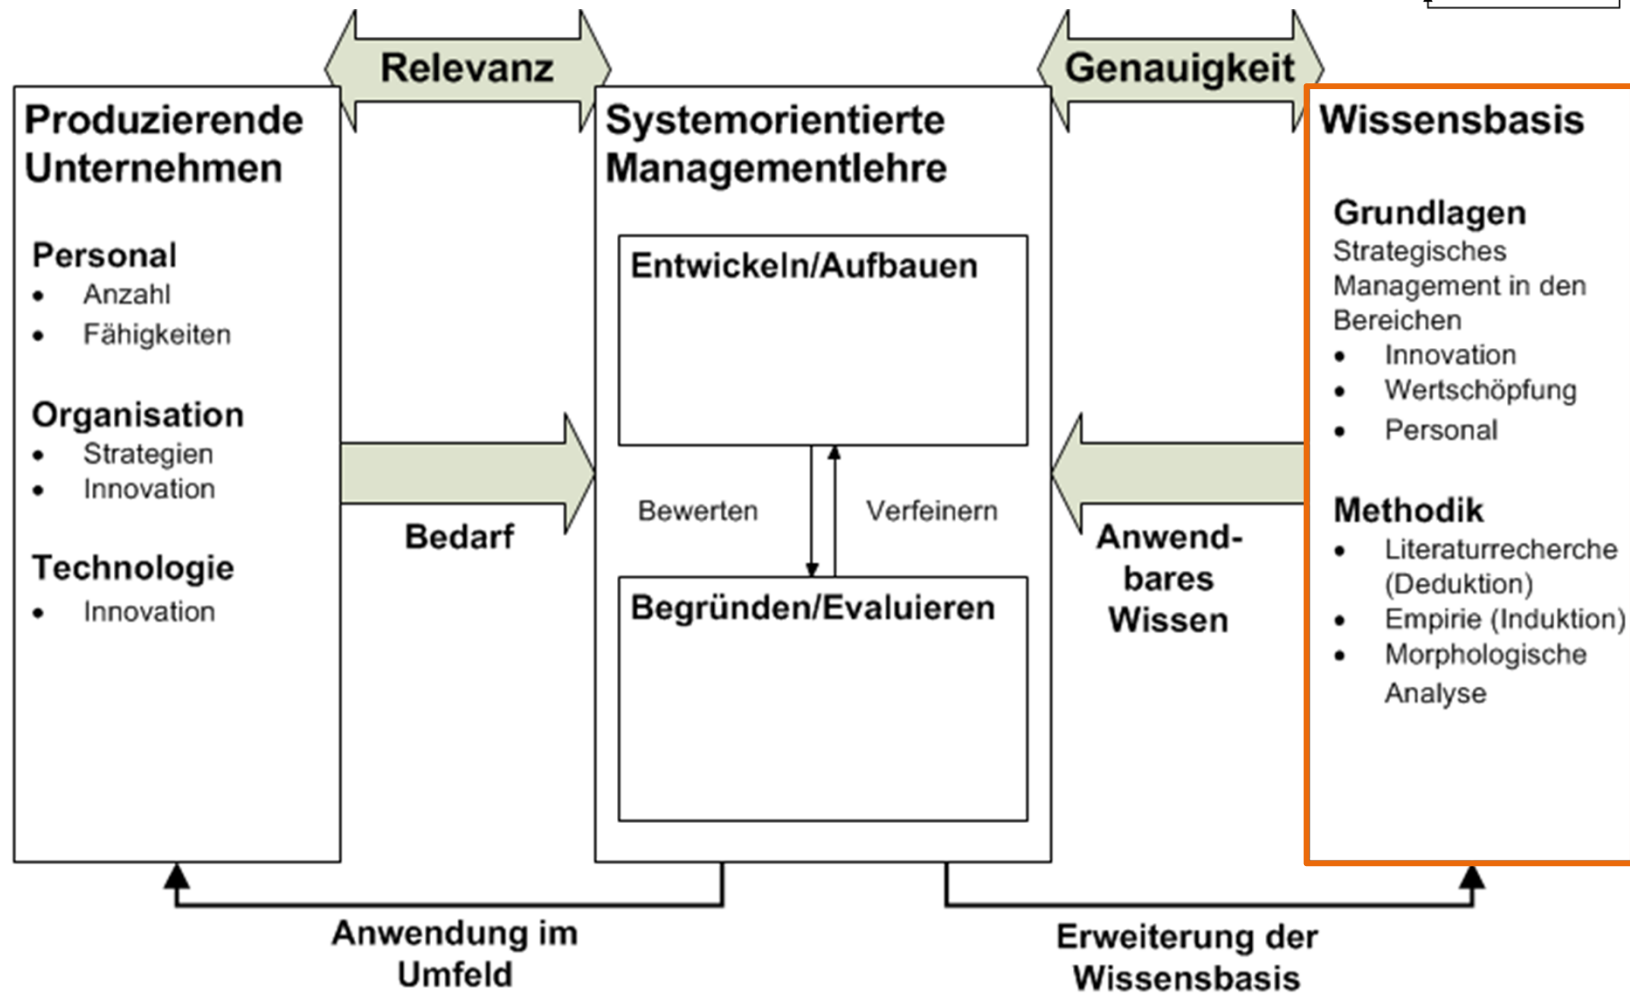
Relevanz

Genauigkeit

Produzierende Unternehmen

Personal
- Anzahl
- Fähigkeiten

Organisation
- Strategien
- Innovation

Technologie
- Innovation

Bedarf

Systemorientierte Managementlehre

Entwickeln/Aufbauen

Bewerten

Verfeinern

Begründen/Evaluieren

Anwendbares Wissen

Wissensbasis

Grundlagen
Strategisches Management in den Bereichen
- Innovation
- Wertschöpfung
- Personal

Methodik
- Literaturrecherche (Deduktion)
- Empirie (Induktion)
- Morphologische Analyse

Anwendung im Umfeld

Erweiterung der Wissensbasis